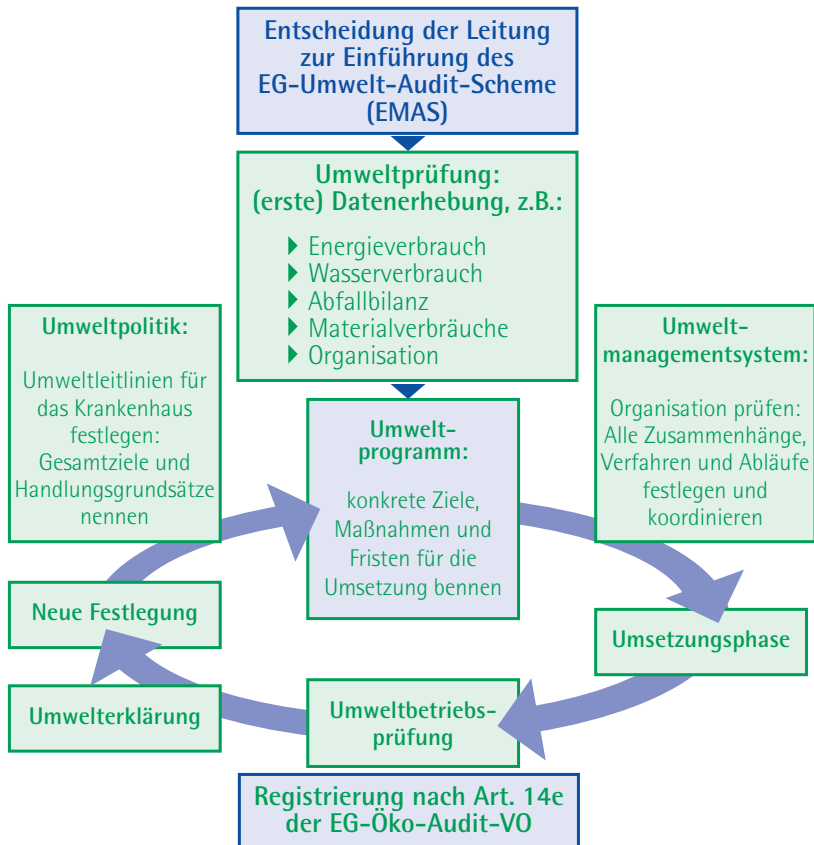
Entscheidung der Leitung zur Einführung des EG-Umwelt-Audit-Scheme (EMAS)

Umweltprüfung: (erste) Datenerhebung, z.B.:

Energieverbrauch
Wasserverbrauch
Abfallbilanz
Materialverbräuche
Organisation

Umweltpolitik:

Umweltleitlinien für das Krankenhaus festlegen: Gesamtziele und Handlungsgrundsätze nennen

Umwelt-programm:

konkrete Ziele, Maßnahmen und Fristen für die Umsetzung bennen

Umwelt-managementsystem:

Organisation prüfen: Alle Zusammenhänge, Verfahren und Abläufe festlegen und koordinieren

Neue Festlegung

Umsetzungsphase

Umwelterklärung

Umweltbetriebs-prüfung

Registrierung nach Art. 14e der EG-Öko-Audit-VO